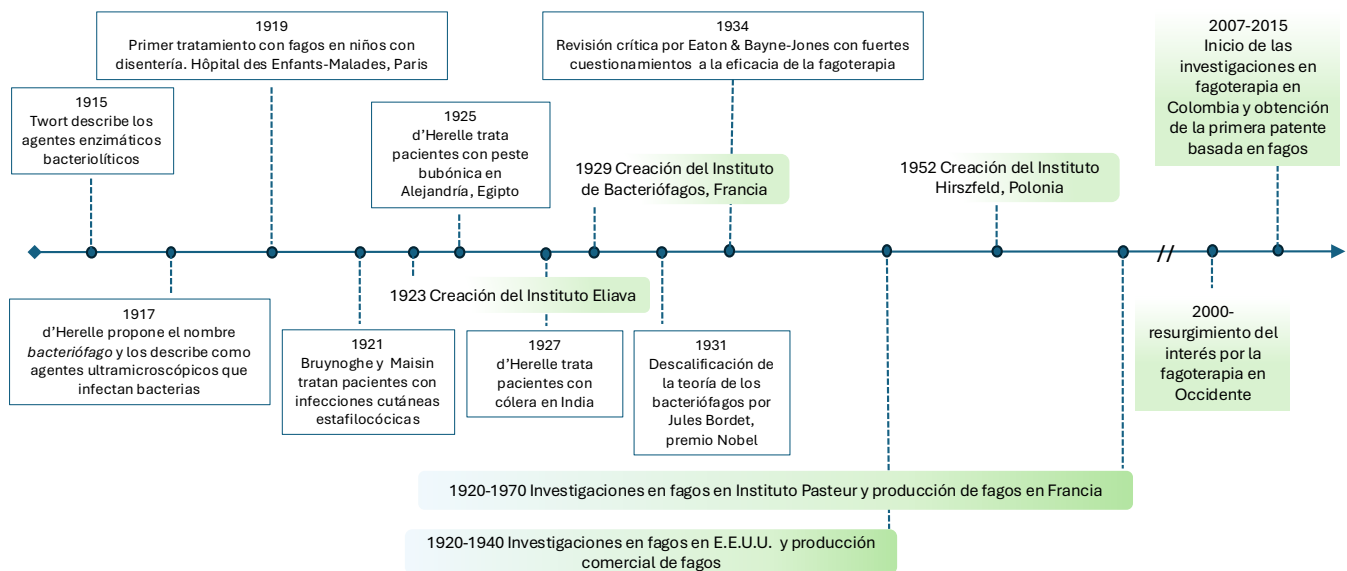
1919
Primer tratamiento con fagos en niños con disentería. Hôpital des Enfants-Malades, Paris

1934
Revisión crítica por Eaton & Bayne-Jones con fuertes cuestionamientos a la eficacia de la fagoterapia

2007-2015
Inicio de las investigaciones en fagoterapia en Colombia y obtención de la primera patente basada en fagos

1915
Twort describe los agentes enzimáticos bacteriolíticos

1925
d'Herelle trata pacientes con peste bubónica en Alejandría, Egipto

1929 Creación del Instituto de Bacteriófagos, Francia

1952 Creación del Instituto Hirszfeld, Polonia

//

1923 Creación del Instituto Eliava

1917
d'Herelle propone el nombre *bacteriófago* y los describe como agentes ultramicroscópicos que infectan bacterias

1921
Bruynoghe y Maisin tratan pacientes con infecciones cutáneas estafilocócicas

1927
d'Herelle trata pacientes con cólera en India

1931
Descalificación de la teoría de los bacteriófagos por Jules Bordet, premio Nobel

2000-
resurgimiento del interés por la fagoterapia en Occidente

1920-1970 Investigaciones en fagos en Instituto Pasteur y producción de fagos en Francia

1920-1940 Investigaciones en fagos en E.E.U.U. y producción comercial de fagos